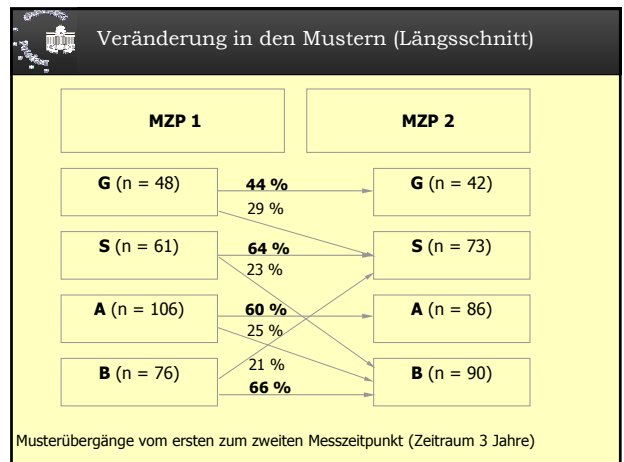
Veränderung in den Mustern (Längsschnitt)

MZP 1

MZP 2

**G** (n = 48)

**44 %**

29 %

**G** (n = 42)

**S** (n = 61)

**64 %**

23 %

**S** (n = 73)

**A** (n = 106)

**60 %**

25 %

**A** (n = 86)

21 %

**B** (n = 76)

**66 %**

**B** (n = 90)

Musterübergänge vom ersten zum zweiten Messzeitpunkt (Zeitraum 3 Jahre)